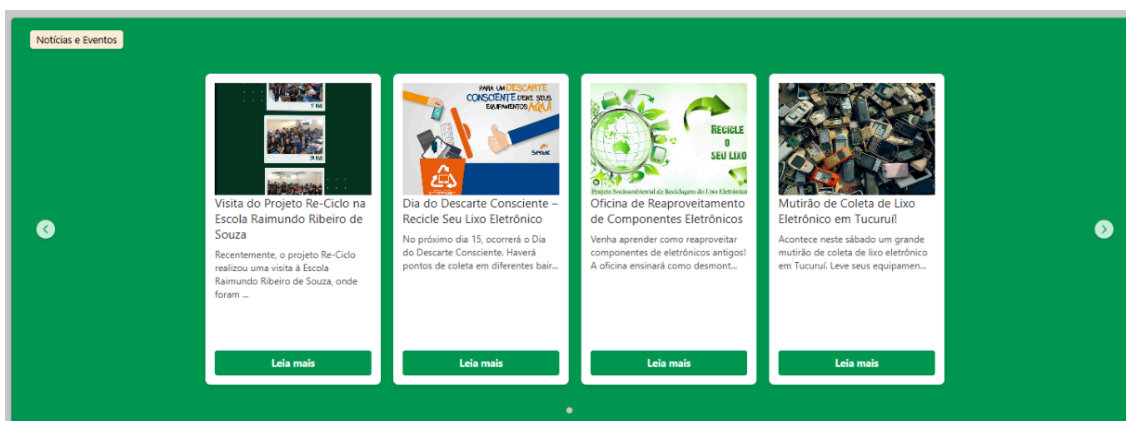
Notícias e Eventos

Visita do Projeto Re-Ciclo na Escola Raimundo Ribeiro de Souza

Recentemente, o projeto Re-Ciclo realizou uma visita à Escola Raimundo Ribeiro de Souza, onde foram ...

Leia mais

PARA UM DESCARTE CONSCIENTE DEIXE SEUS EQUIPAMENTOS AQUI

Senac

Dia do Descarte Consciente – Recicle Seu Lixo Eletrônico

No próximo dia 15, ocorrerá o Dia do Descarte Consciente. Haverá pontos de coleta em diferentes bair...

Leia mais

RECICLE O SEU LIXO

Projeto Socioambiental de Reciclagem do Lixo Eletrônico

Oficina de Reaproveitamento de Componentes Eletrônicos

Venha aprender como reaproveitar componentes de eletrônicos antigos! A oficina ensinará como desmont...

Leia mais

Mutirão de Coleta de Lixo Eletrônico em Tucuruí!

Acontece neste sábado um grande mutirão de coleta de lixo eletrônico em Tucuruí. Leve seus equipamen...

Leia mais